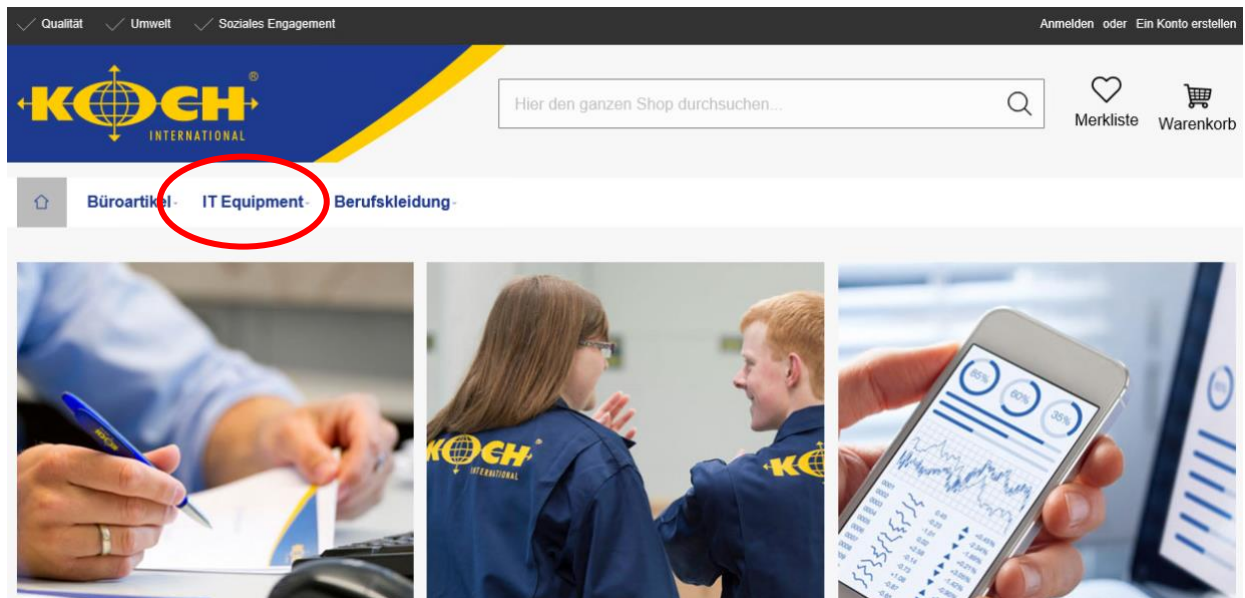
Qualität Umwelt Soziales Engagement

Anmelden oder Ein Konto erstellen

KOCH ® INTERNATIONAL

Hier den ganzen Shop durchsuchen...

Merkliste

Warenkorb

Büroartikel IT Equipment Berufskleidung

KOCH INTERNATIONAL

KOCH

85% 60% 35%